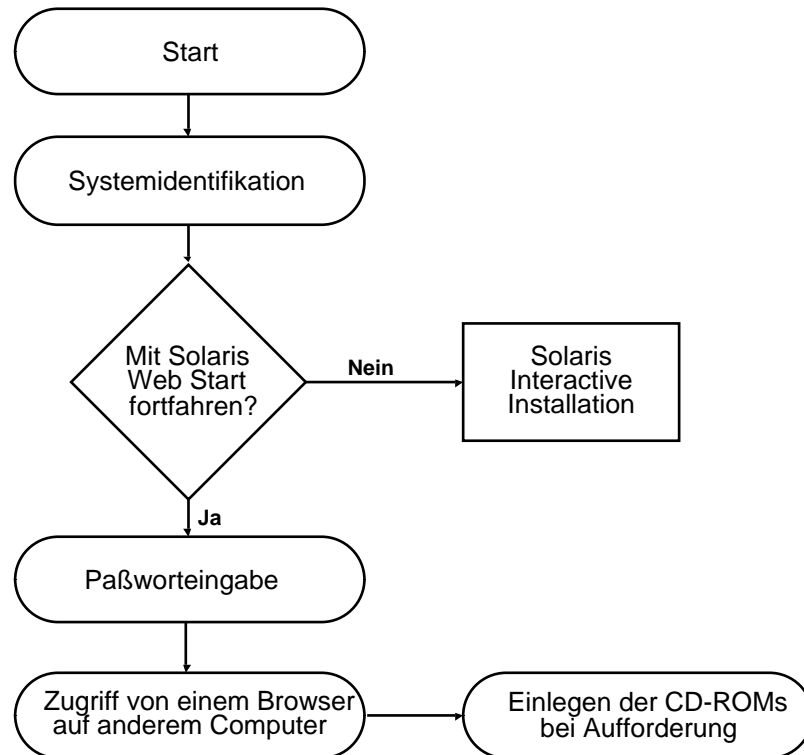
Start

Systemidentifikation

Mit Solaris Web Start fortfahren?

Nein

Solaris Interactive Installation

Ja

Paßworteingabe

Zugriff von einem Browser auf anderem Computer

Einlegen der CD-ROMs bei Aufforderung